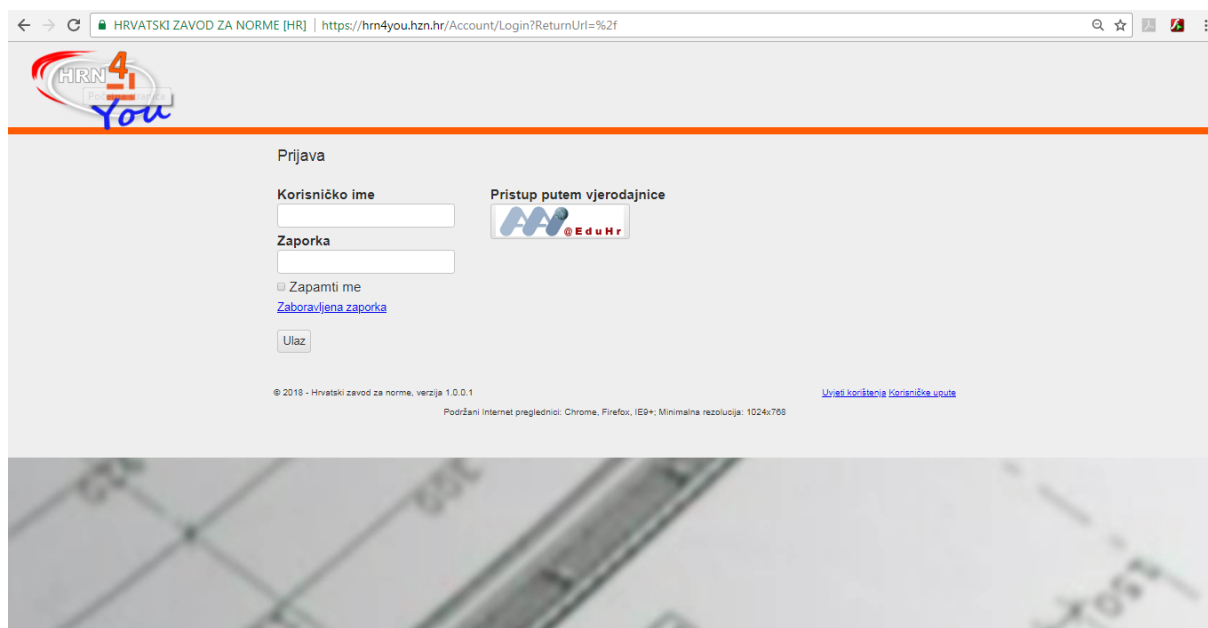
HRVATSKI ZAVOD ZA NORME [HR] | https://hrn4you.hzn.hr/Account/Login?ReturnUrl=%2f

HRN 4 You

Poč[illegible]

Prijava

Korisničko ime

Zaporka

Zapamti me

Zaboravljena zaporka

Ulaz

Pristup putem vjerodajnice

@EduHr

© 2018 - Hrvatski zavod za norme, verzija 1.0.0.1

Uvjeti korištenja Korisničke upute

Podržani Internet preglednici: Chrome, Firefox, IE9+; Minimalna rezolucija: 1024x768